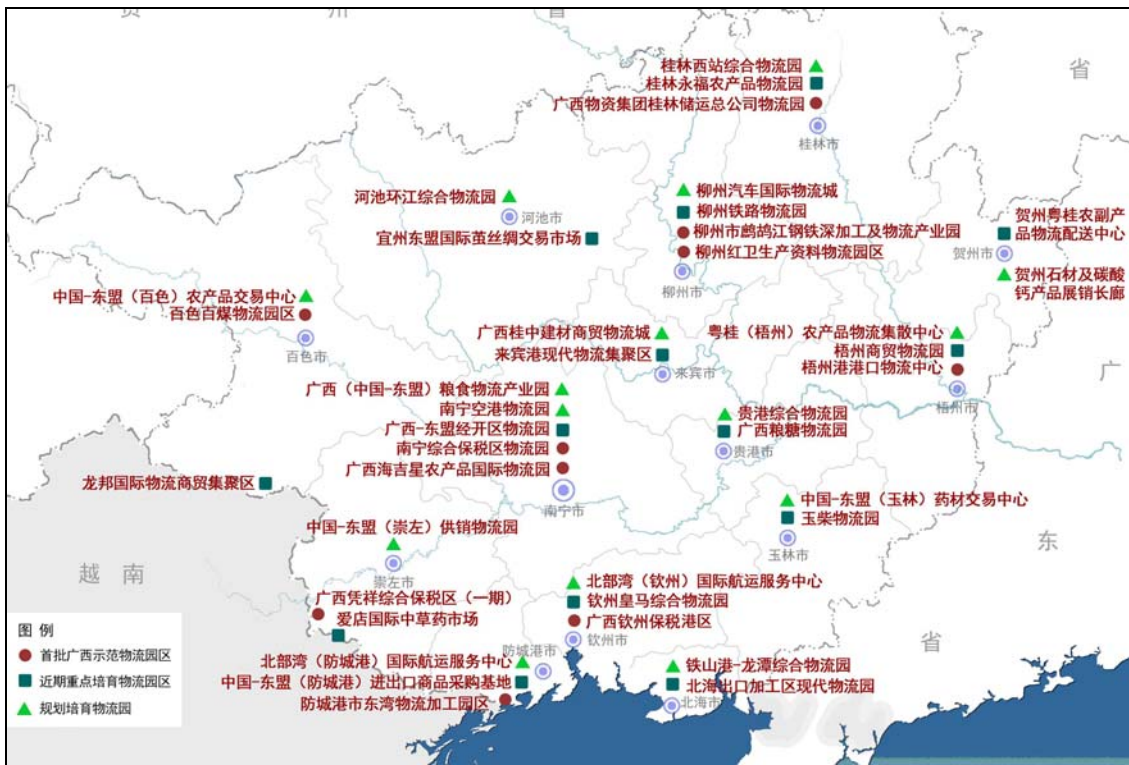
桂林西站综合物流园
桂林永福农产品物流园
广西物资集团桂林储运总公司物流园
桂林市

省

河池环江综合物流园
河池市
宜州东盟国际茧丝绸交易市场

柳州汽车国际物流城
柳州铁路物流园
柳州市鹧鸪江钢铁深加工及物流产业园
柳州红卫生产资料物流园区
柳州市

贺州粤桂农副产品物流配送中心
贺州市
贺州石材及碳酸钙产品展销长廊

中国-东盟（百色）农产品交易中心
百色百煤物流园区
百色市

广西桂中建材商贸物流城
来宾港现代物流集聚区
来宾市

粤桂（梧州）农产品物流集散中心
梧州商贸物流园
梧州港港口物流中心
梧州市

广

广西（中国-东盟）粮食物流产业园
南宁空港物流园
广西-东盟经开区物流园
南宁综合保税区物流园
广西海吉星农产品国际物流园
南宁市

贵港综合物流园
广西粮糖物流园
贵港市

龙邦国际物流商贸集聚区

中国-东盟（玉林）药材交易中心
玉柴物流园
玉林市

中国-东盟（崇左）供销物流园
崇左市

东

越　南

广西凭祥综合保税区（一期）
爱店国际中草药市场

北部湾（钦州）国际航运服务中心
钦州皇马综合物流园
广西钦州保税港区
钦州市

省

图 例
首批广西示范物流园区
近期重点培育物流园区
规划培育物流园

北部湾（防城港）国际航运服务中心
中国-东盟（防城港）进出口商品采购基地
防城港市东湾物流加工园区
防城港市

铁山港-龙潭综合物流园
北海出口加工区现代物流园
北海市